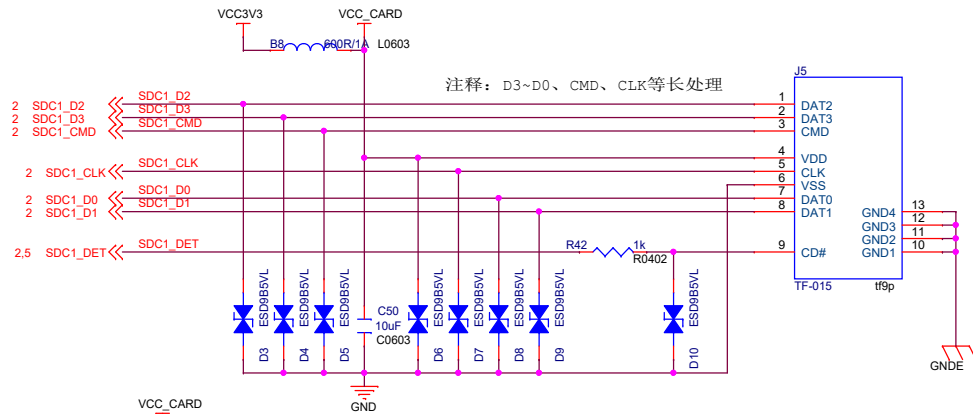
VCC3V3

VCC_CARD

B8 600R/1A L0603

注释：D3~D0、CMD、CLK等长处理

J5

2 SDC1_D2
2 SDC1_D3
2 SDC1_CMD

SDC1_D2
SDC1_D3
SDC1_CMD

2 SDC1_CLK

SDC1_CLK

2 SDC1_D0
2 SDC1_D1

SDC1_D0
SDC1_D1

2,5 SDC1_DET

SDC1_DET

R42 1k R0402

1 DAT2
2 DAT3
3 CMD
4 VDD
5 CLK
6 VSS
7 DAT0
8 DAT1
9 CD#

GND4 13
GND3 12
GND2 11
GND1 10

TF-015 tf9p

ESD9B5VL D3
ESD9B5VL D4
ESD9B5VL D5

C50
10uF
C0603

ESD9B5VL D6
ESD9B5VL D7
ESD9B5VL D8
ESD9B5VL D9

ESD9B5VL D10

GND

GNDE

VCC_CARD